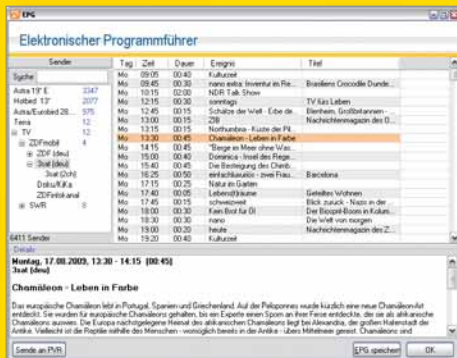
EPG

Elektronischer Programmführer

Sender

Suche

Astra 19° E 2347
Hotbird 13° 2077
Astra/Eurobird 28... 575
Ferna 12
TV 12
ZDFmobil 4
ZDF (deu)
3sat (deu)
3sat (2ch)
Doku/KiKa
ZDFinfokanal
SWR 6

6411 Sender

| Tag | Zeit | Dauer | Ereignis | Titel |
|---|---|---|---|---|
| Mo | 09:05 | 00:40 | Kulturzeit | |
| Mo | 09:45 | 00:30 | nano extra: Inventur in Re... | Brasiliens Crocodile Dunde... |
| Mo | 10:15 | 02:00 | NDR Talk Show | |
| Mo | 12:15 | 00:30 | sonntags | TV fürs Leben |
| Mo | 12:45 | 00:15 | Schätze der Welt - Erbe de... | Blenheim, Großbritannien - |
| Mo | 13:00 | 00:15 | ZIB | Nachrichtenmagazin des Ö... |
| Mo | 13:15 | 00:15 | Northumbria - Küste der Pil... | |
| Mo | 13:30 | 00:45 | Chamäleon - Leben in Farbe | |
| Mo | 14:15 | 00:45 | "Berge im Meer ohne Was... | |
| Mo | 15:00 | 00:40 | Dominica - Insel des Rege... | |
| Mo | 15:40 | 00:45 | Die Besteigung des Chimb... | |
| Mo | 16:30 | 00:50 | einfach:luxuriös - zwei Frau... | Barcelona |
| Mo | 16:35 | 00:40 | NZZ Format | |
| Mo | 17:15 | 00:25 | Natur im Garten | |
| Mo | 17:40 | 00:25 | Lebensträume | Geteiltes Wohnen |
| Mo | 17:45 | 00:15 | schweizweit | Blick zurück - Nazis in der ... |
| Mo | 18:00 | 00:30 | Kein Brot für Dr | Der Biosprit-Boom in Kolum... |
| Mo | 18:30 | 00:30 | nano | Die Welt von morgen |
| Mo | 19:00 | 00:20 | heute | Nachrichtenmagazin des Z... |
| Mo | 19:20 | 00:40 | Kulturzeit | |

Details

Montag, 17.08.2009, 13:30 - 14:15 [00:45]
3sat (deu)

Chamäleon - Leben in Farbe

Das europäische Chamäleon lebt in Portugal, Spanien und Griechenland. Auf der Peloponnes wurde kürzlich eine neue Chamäleon-Art entdeckt. Sie wurden für europäische Chamäleons gehalten, bis ein Experte einen Spoon an ihrer Ferse entdeckte, der sie als afrikanische Chamäleons auswies. Die Europa nächstgelegene Heimat des afrikanischen Chamäleons liegt bei Alexandria, die großen Hafenstadt der Antike. Vielleicht ist die Reptile nählte des Menschen - womöglich bereits in der Antike - übers Mittelmeer gereist. Chamäleons sind

Senden an PVR

EPG speichern

OK